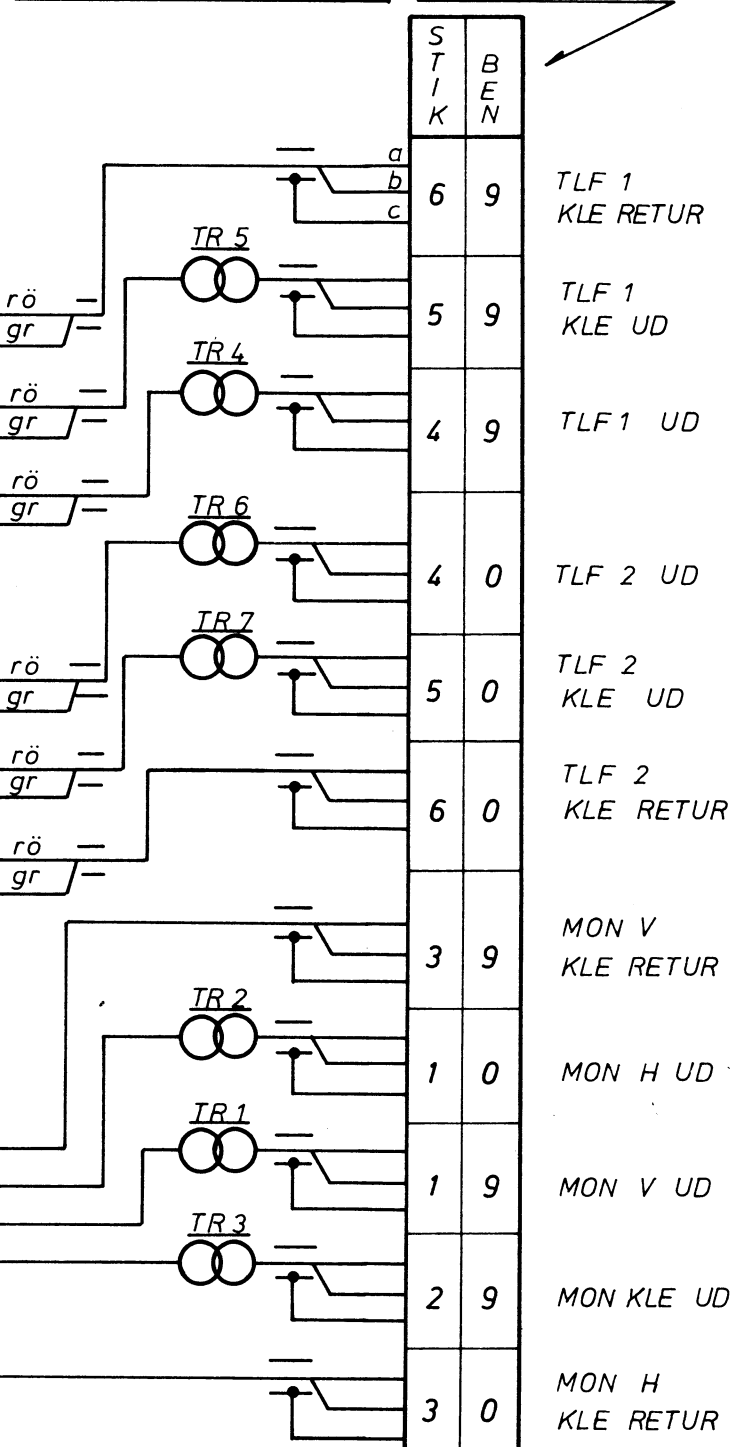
| STIK | BEN | |
|---|---|---|
| 6 | 9 | TLF 1 KLE RETUR |
| 5 | 9 | TLF 1 KLE UD |
| 4 | 9 | TLF 1 UD |
| 4 | 0 | TLF 2 UD |
| 5 | 0 | TLF 2 KLE UD |
| 6 | 0 | TLF 2 KLE RETUR |
| 3 | 9 | MON V KLE RETUR |
| 1 | 0 | MON H UD |
| 1 | 9 | MON V UD |
| 2 | 9 | MON KLE UD |
| 3 | 0 | MON H KLE RETUR |

a
b
c

TR 5
TR 4
TR 6
TR 7
TR 2
TR 1
TR 3

rö
gr
rö
gr
rö
gr
rö
gr
rö
gr
rö
gr